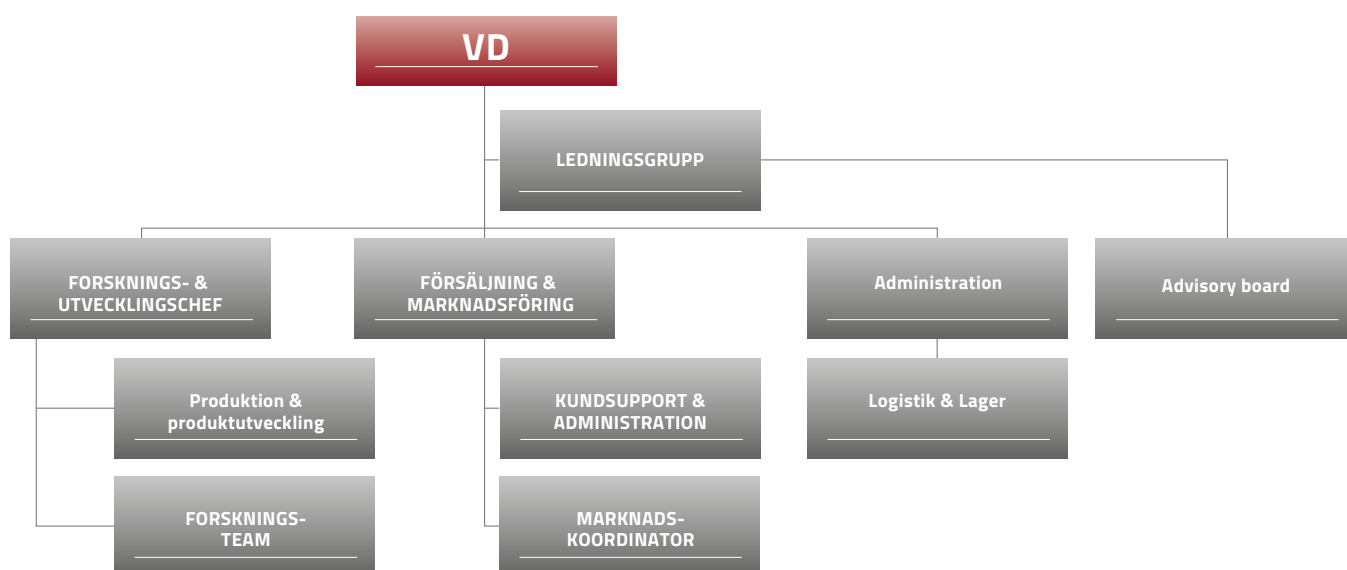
VD

LEDNINGSGRUPP

FORSKNINGS- & UTVECKLINGSCHEF

FÖRSÄLJNING & MARKNADSFÖRING

Administration

Advisory board

Produktion & produktutveckling

KUNDSUPPORT & ADMINISTRATION

Logistik & Lager

FORSKNINGS-TEAM

MARKNADS-KOORDINATOR